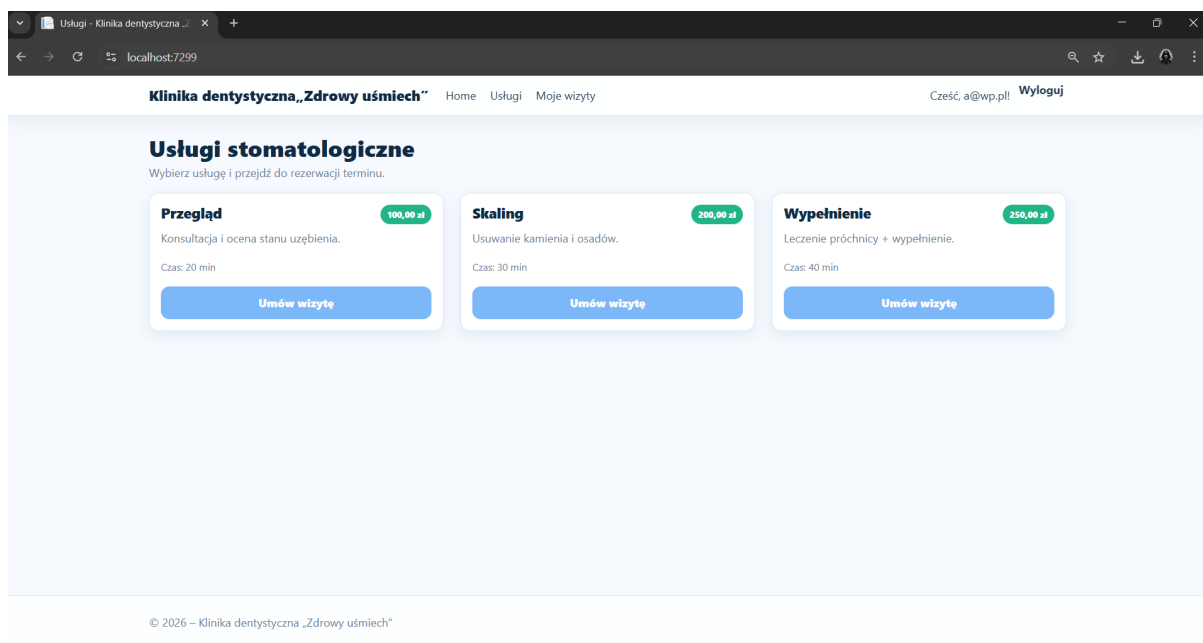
Usługi - Klinika dentystyczna „Z ×

localhost:7299

Klinika dentystyczna„Zdrowy uśmiech” Home Usługi Moje wizyty

Cześć, a@wp.pl! Wyloguj

Usługi stomatologiczne

Wybierz usługę i przejdź do rezerwacji terminu.

Przegląd
100,00 zł
Konsultacja i ocena stanu uzębienia.
Czas: 20 min
Umów wizytę

Skaling
200,00 zł
Usuwanie kamienia i osadów.
Czas: 30 min
Umów wizytę

Wypełnienie
250,00 zł
Leczenie próchnicy + wypełnienie.
Czas: 40 min
Umów wizytę

© 2026 – Klinika dentystyczna „Zdrowy uśmiech”